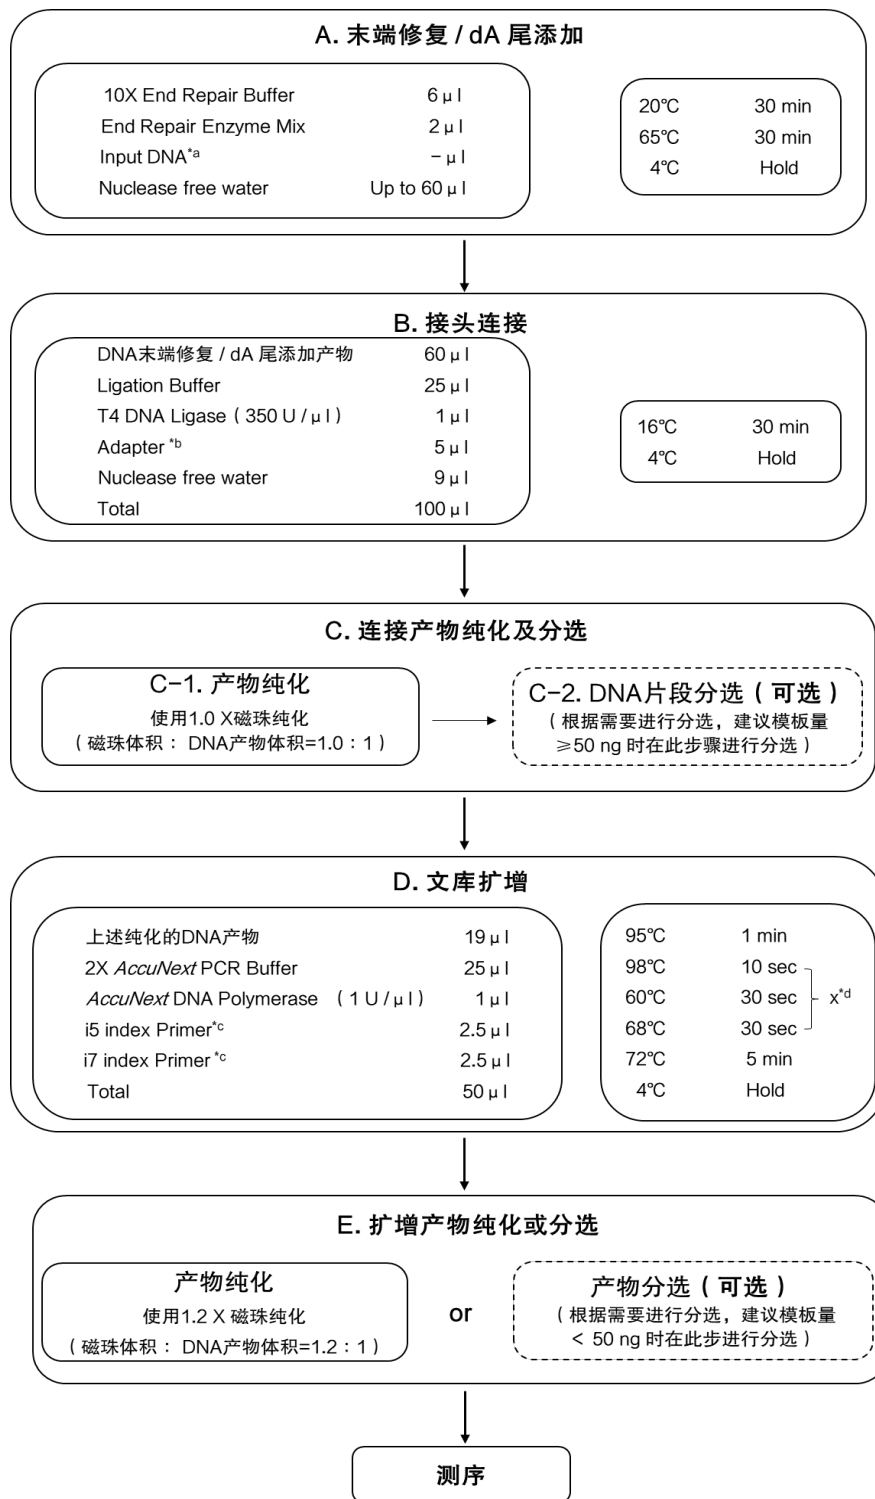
A. 末端修复 / dA 尾添加

| | |
|---|---|
| 10X End Repair Buffer | 6 μ l |
| End Repair Enzyme Mix | 2 μ l |
| Input DNA$^{*a}$ | – μ l |
| Nuclease free water | Up to 60 μ l |

| | |
|---|---|
| 20℃ | 30 min |
| 65℃ | 30 min |
| 4℃ | Hold |

B. 接头连接

| | |
|---|---|
| DNA末端修复 / dA 尾添加产物 | 60 μ l |
| Ligation Buffer | 25 μ l |
| T4 DNA Ligase ( 350 U / μ l ) | 1 μ l |
| Adapter $^{*b}$ | 5 μ l |
| Nuclease free water | 9 μ l |
| Total | 100 μ l |

| | |
|---|---|
| 16℃ | 30 min |
| 4℃ | Hold |

C. 连接产物纯化及分选

C-1. 产物纯化
使用1.0 X磁珠纯化
( 磁珠体积： DNA产物体积=1.0：1 )

C-2. DNA片段分选 ( 可选 )
( 根据需要进行分选，建议模板量 ≥50 ng 时在此步骤进行分选 )

D. 文库扩增

| | |
|---|---|
| 上述纯化的DNA产物 | 19 μ l |
| 2X *AccuNext* PCR Buffer | 25 μ l |
| *AccuNext* DNA Polymerase ( 1 U / μ l ) | 1 μ l |
| i5 index Primer$^{*c}$ | 2.5 μ l |
| i7 index Primer $^{*c}$ | 2.5 μ l |
| Total | 50 μ l |

| | |
|---|---|
| 95℃ | 1 min |
| 98℃ | 10 sec |
| 60℃ | 30 sec |
| 68℃ | 30 sec |
| 72℃ | 5 min |
| 4℃ | Hold |

x$^{*d}$

E. 扩增产物纯化或分选

产物纯化
使用1.2 X 磁珠纯化
( 磁珠体积： DNA产物体积=1.2：1 )

or

产物分选 ( 可选 )
( 根据需要进行分选，建议模板量 < 50 ng 时在此步进行分选 )

测序